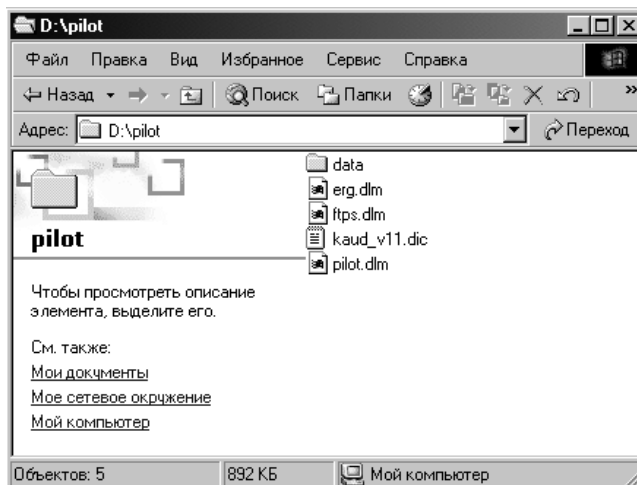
D:\pilot

Файл Правка Вид Избранное Сервис Справка

Назад Поиск Папки

Адрес: D:\pilot

Переход

pilot

Чтобы просмотреть описание элемента, выделите его.

См. также:

Мои документы

Мое сетевое окружение

Мой компьютер

data

erg.dlm

ftps.dlm

kaud_v11.dic

pilot.dlm

Объектов: 5

892 КБ

Мой компьютер